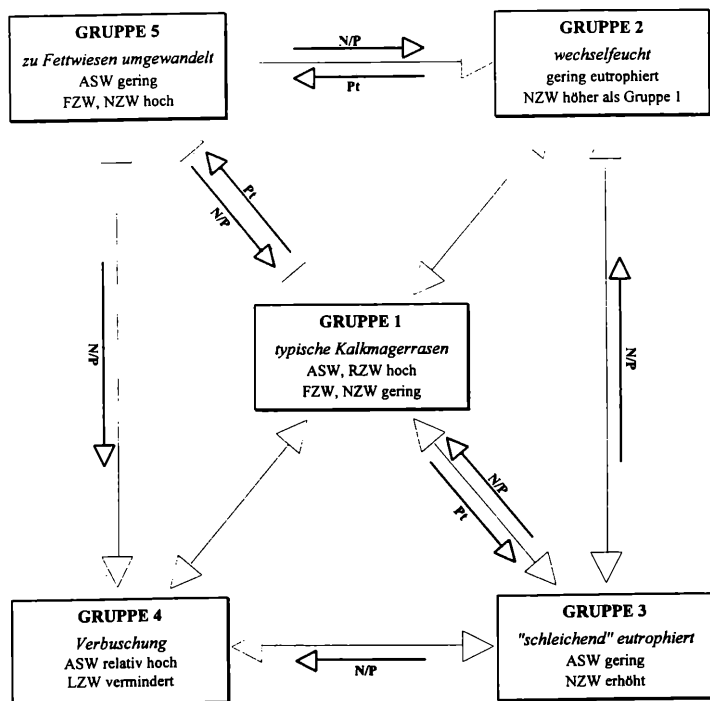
GRUPPE 5
zu Fettwiesen umgewandelt
ASW gering
FZW, NZW hoch

N/P

Pt

GRUPPE 2
wechselfeucht
gering eutrophiert
NZW höher als Gruppe 1

Pt

N/P

N/P

N/P

GRUPPE 1
typische Kalkmagerrasen
ASW, RZW hoch
FZW, NZW gering

N/P

Pt

GRUPPE 4
Verbuschung
ASW relativ hoch
LZW vermindert

N/P

GRUPPE 3
"schleichend" eutrophiert
ASW gering
NZW erhöht